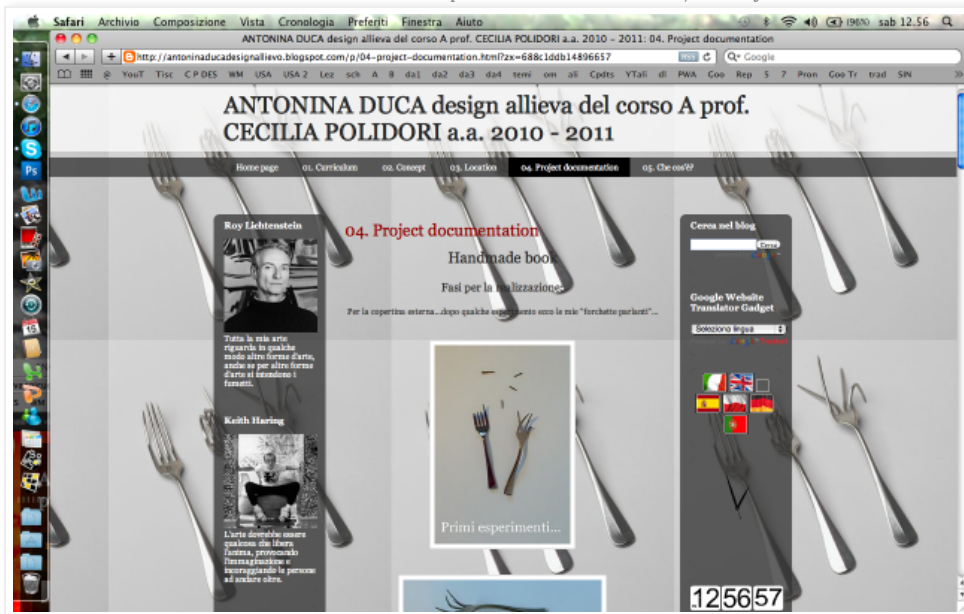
Safari Archivio Composizione Vista Cronologia Preferiti Finestra Aiuto (96%) sab 12.56

ANTONINA DUCA design allieva del corso A prof. CECILIA POLIDORI a.a. 2010 - 2011: 04. Project documentation

http://antoninaducadesignallievo.blogspot.com/p/04-project-documentation.html?zx=688c1ddb14896657

Google

YouT Tisc C P DES WM USA USA 2 Lez sch A 8 da1 da2 da3 da4 temi om ali Cpdts YTali dl PWA Coo Rep 5 7 Pron Goo Tr trad SIN

ANTONINA DUCA design allieva del corso A prof. CECILIA POLIDORI a.a. 2010 - 2011

Home page 01. Curriculum 02. Concept 03. Location 04. Project documentation 05. Che cos'è?

Roy Lichtenstein

Tutta la mia arte riguarda in qualche modo altre forme d'arte, anche se per altre forme d'arte si intendono i fumetti.

Keith Haring

L'arte dovrebbe essere qualcosa che libera l'anima, provocando l'immaginazione e incoraggiando le persone ad andare oltre.

04. Project documentation

Handmade book

Fasi per la realizzazione

Per la copertina esterna...dopo qualche esperimento ecco le mie "forchette parlanti"...

Primi esperimenti...

Cerca nel blog

Cerca

Google Website Translator Gadget

Seleziona lingua

12 56 57